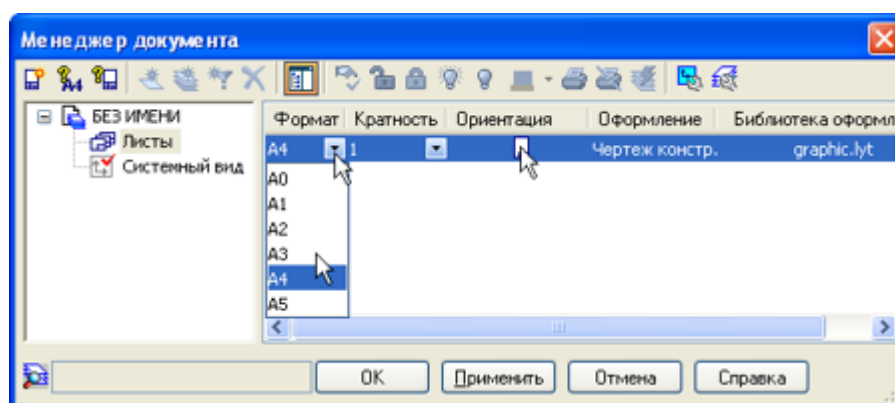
Менеджер документа

БЕЗ ИМЕНИ
Листы
Системный вид

| Формат | Кратность | Ориентация | Оформление | Библиотека оформл |
|---|---|---|---|---|
| A4 | 1 | | Чертеж констр. | graphic.lyt |

A0
A1
A2
A3
A4
A5

OK
Применить
Отмена
Справка